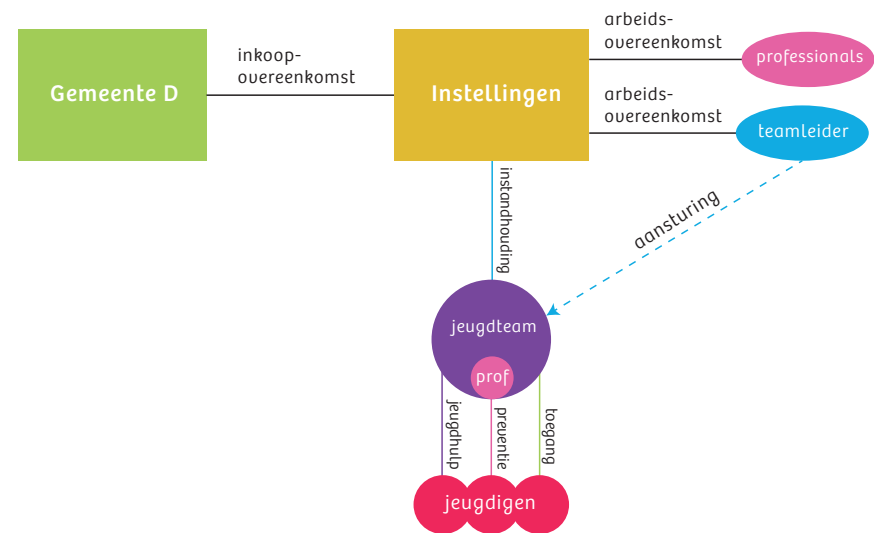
Gemeente D

inkoop-overeenkomst

Instellingen

arbeids-overeenkomst

professionals

arbeids-overeenkomst

teamleider

instandhouding

aansturing

jeugdteam

prof

jeugdhulp

preventie

toegang

jeugdigen